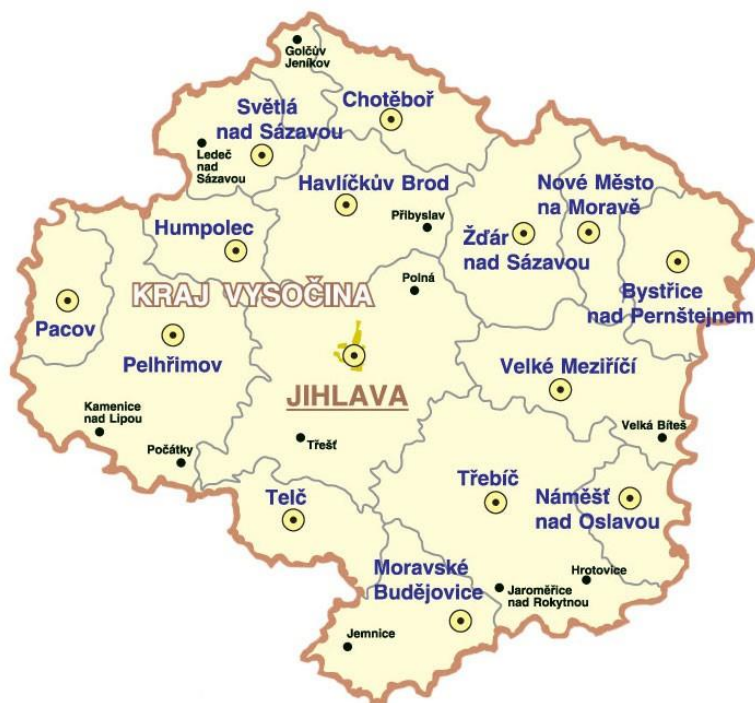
Golčův Jeníkov

Světlá nad Sázavou

Chotěboř

Ledeč nad Sázavou

Havlíčkův Brod

Nové Město na Moravě

Přibyslav

Humpolec

Žďár nad Sázavou

Polná

KRAJ VYSOČINA

Bystřice nad Pernštejnem

Pacov

Pelhřimov

JIHLAVA

Velké Meziříčí

Kamenice nad Lipou

Velká Bíteš

Třešť

Počátky

Třebíč

Telč

Náměšť nad Oslavou

Hrotovice

Moravské Budějovice

Jaroměřice nad Rokytnou

Jemnice